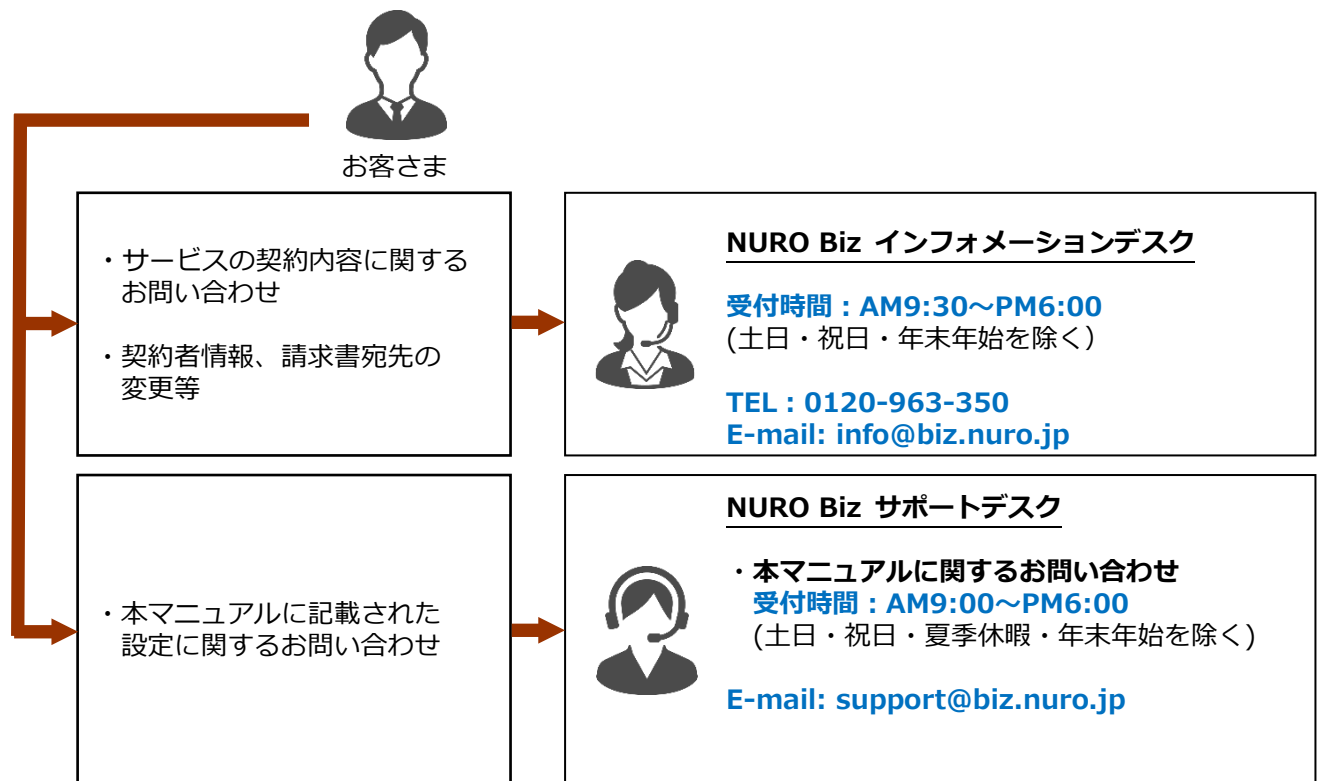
お客さま

・サービスの契約内容に関するお問い合わせ

・契約者情報、請求書宛先の変更等

NURO Biz インフォメーションデスク

受付時間：AM9:30～PM6:00
(土日・祝日・年末年始を除く)

TEL : 0120-963-350
E-mail: info@biz.nuro.jp

・本マニュアルに記載された設定に関するお問い合わせ

NURO Biz サポートデスク

・本マニュアルに関するお問い合わせ
受付時間：AM9:00～PM6:00
(土日・祝日・夏季休暇・年末年始を除く)

E-mail: support@biz.nuro.jp